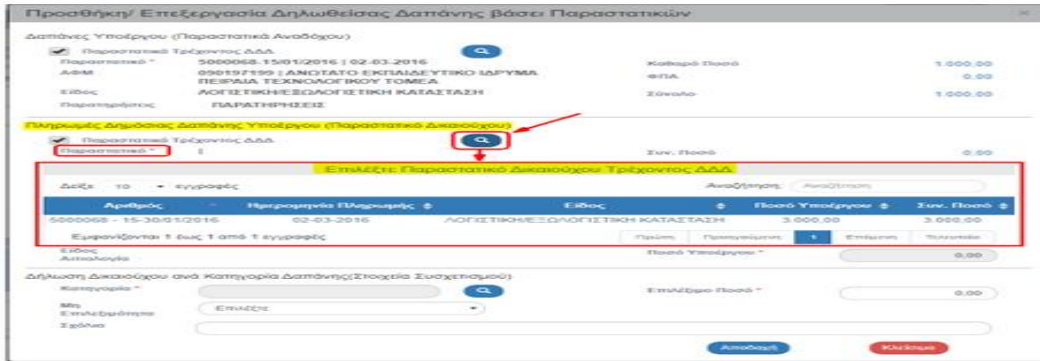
Προσθήκη/ Επεξεργασία Δηλωθείσας Δαπάνης βάσει Παραστατικών

Δαπάνες Υποέργου (Παραστατικά Αναδόχου)

Παραστατικό Τρέχοντος ΔΔΔ

Παραστατικό * 5000068-15/01/2016 | 02-03-2016

Καθαρό Ποσό 1.000,00

ΑΦΜ 090197199 | ΑΝΩΤΑΤΟ ΕΚΠΑΙΔΕΥΤΙΚΟ ΙΔΡΥΜΑ ΠΕΙΡΑΙΑ ΤΕΧΝΟΛΟΓΙΚΟΥ ΤΟΜΕΑ

ΦΠΑ 0,00

Είδος ΛΟΓΙΣΤΙΚΗ/ΕΞΟΛΟΓΙΣΤΙΚΗ ΚΑΤΑΣΤΑΣΗ

Σύνολο 1.000,00

Παρατηρήσεις ΠΑΡΑΤΗΡΗΣΕΙΣ

Πληρωμές Δημόσιας Δαπάνης Υποέργου (Παραστατικό Δικαιούχου)

Παραστατικό Τρέχοντος ΔΔΔ

Παραστατικό *

Συν. Ποσό 0,00

Επιλέξτε Παραστατικό Δικαιούχου Τρέχοντος ΔΔΔ

Δείξε 10 εγγραφές

Αναζήτηση: Αναζήτηση

| Αριθμός | Ημερομηνία Πληρωμής | Είδος | Ποσό Υποέργου | Συν. Ποσό |
|---|---|---|---|---|
| 5000068 - 15-30/01/2016 | 02-03-2016 | ΛΟΓΙΣΤΙΚΗ/ΕΞΟΛΟΓΙΣΤΙΚΗ ΚΑΤΑΣΤΑΣΗ | 3.000,00 | 3.000,00 |

Εμφανίζονται 1 έως 1 από 1 εγγραφές

Πρώτη Προηγούμενη 1 Επόμενη Τελευταία

Είδος

Αιτιολογία

Ποσό Υποέργου * 0,00

Δήλωση Δικαιούχου ανά Κατηγορία Δαπάνης(Στοιχεία Συσχετισμού)

Κατηγορία *

Επιλέξιμο Ποσό * 0,00

Μη Επιλεξιμότητα Επιλέξτε

Σχόλια

Αποδοχή

Κλείσιμο